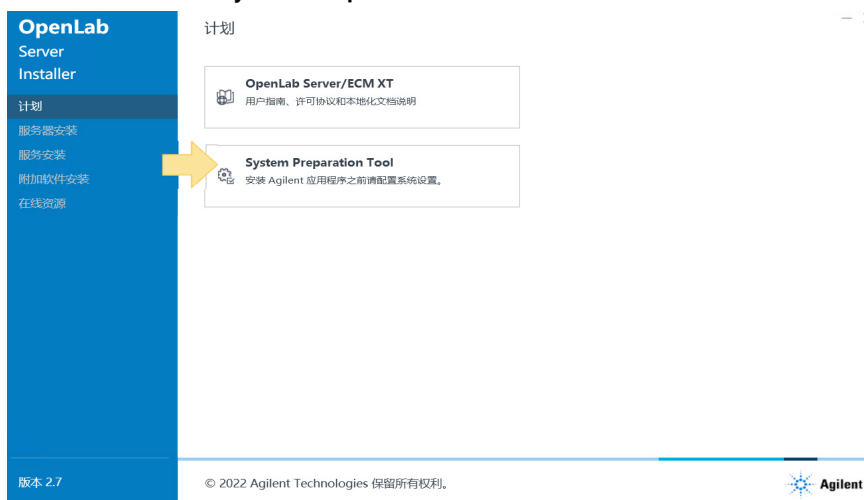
OpenLab Server Installer

计划
服务器安装
服务安装
附加软件安装
在线资源

版本 2.7

计划

OpenLab Server/ECM XT
用户指南、许可协议和本地化文档说明

System Preparation Tool
安装 Agilent 应用程序之前请配置系统设置。

© 2022 Agilent Technologies 保留所有权利。

Agilent